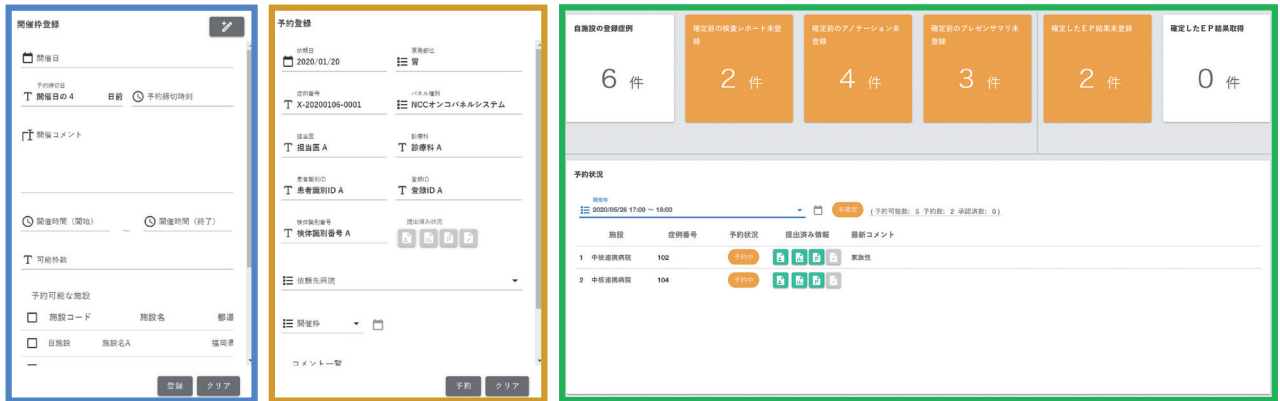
開催枠登録

開催日

予約締切日
開催日の 4 日前 予約締切時刻

開催コメント

開催時間（開始） ～ 開催時間（終了）

可能枠数

予約可能な施設

| | 施設コード | 施設名 | 都道 |
|---|---|---|---|
| | 自施設 | 施設名A | 福岡県 |

登録 クリア

予約登録

依頼日
2020/01/20

原発部位
胃

症例番号
X-20200106-0001

パネル種別
NCCオンコパネルシステム

担当医
担当医 A

診療科
診療科 A

患者識別ID
患者識別ID A

登録ID
登録ID A

検体識別番号
検体識別番号 A

提出済み状況

依頼先病院

開催枠

コメント一覧

予約 クリア

自施設の登録症例
6 件

確定前の検査レポート未登録
2 件

確定前のアノテーション未登録
4 件

確定前のプレゼンサマリ未登録
3 件

確定したＥＰ結果未登録
2 件

確定したＥＰ結果取得
0 件

予約状況

開催枠
2020/05/26 17:00 ～ 18:00

未確定 （予約可能数：5 予約数：2 承認済数：0）

| | 施設 | 症例番号 | 予約状況 | 提出済み情報 | 最新コメント |
|---|---|---|---|---|---|
| 1 | 中核連携病院 | 102 | 予約中 | | 家族性 |
| 2 | 中核連携病院 | 104 | 予約中 | | |